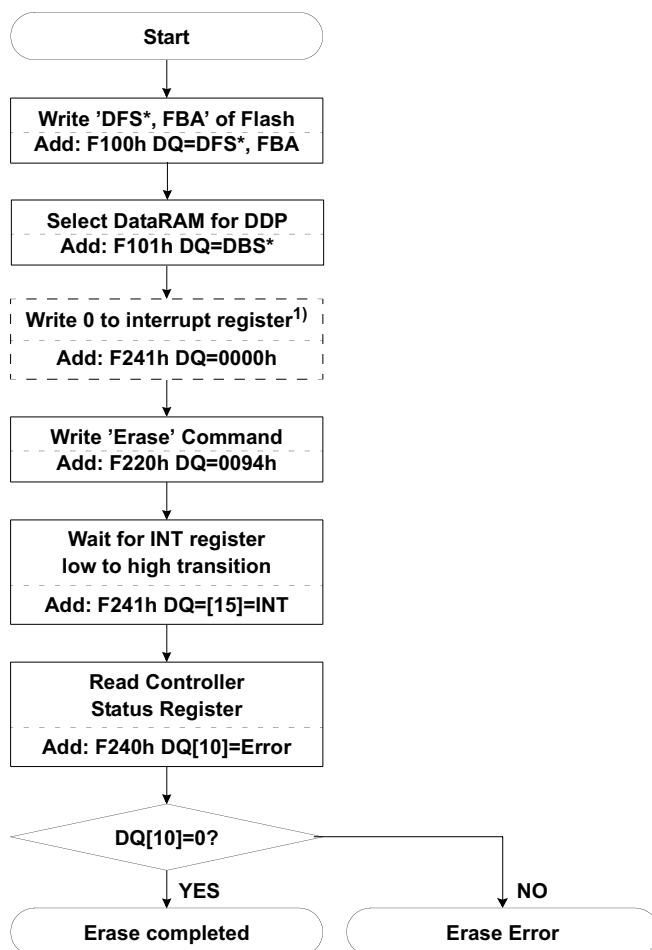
Start

Write 'DFS*, FBA' of Flash
Add: F100h DQ=DFS*, FBA

Select DataRAM for DDP
Add: F101h DQ=DBS*

Write 0 to interrupt register$^{1)}$
Add: F241h DQ=0000h

Write 'Erase' Command
Add: F220h DQ=0094h

Wait for INT register low to high transition
Add: F241h DQ=[15]=INT

Read Controller Status Register
Add: F240h DQ[10]=Error

DQ[10]=0?

YES

NO

Erase completed

Erase Error